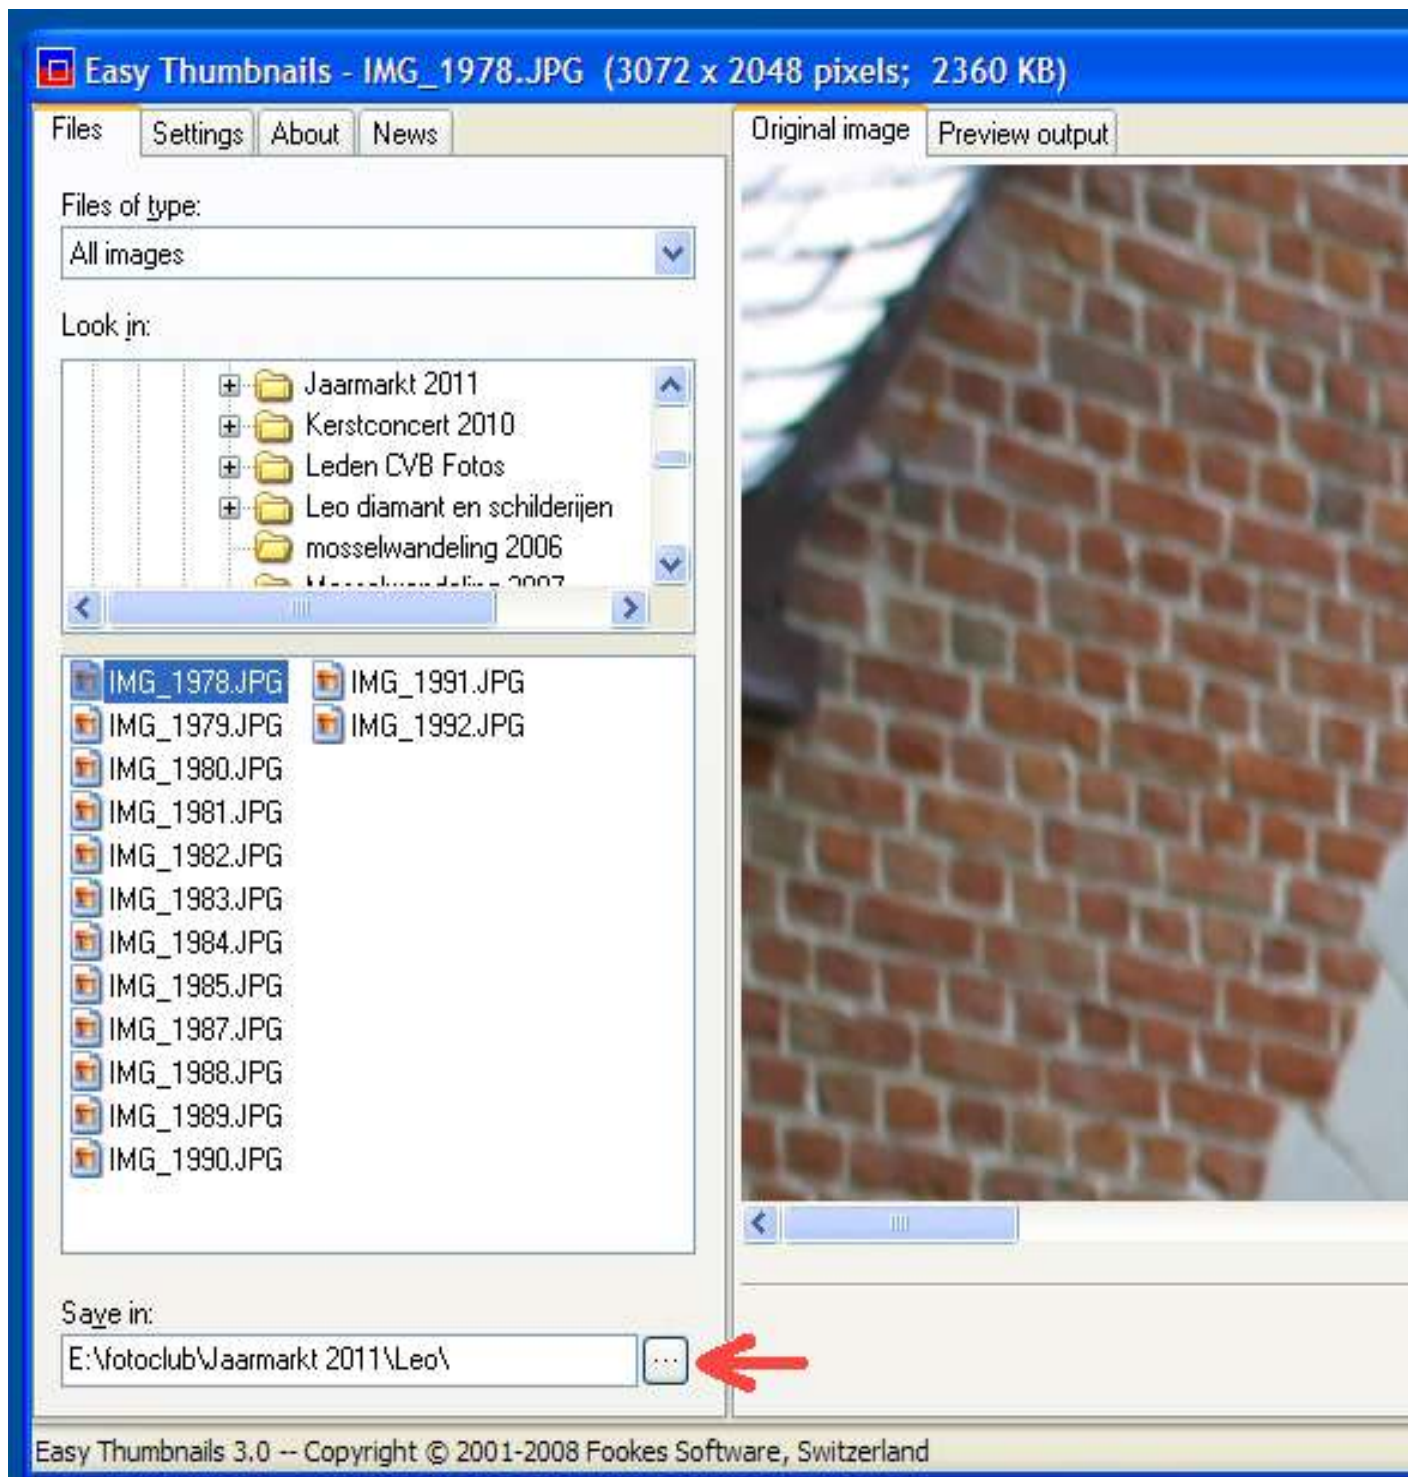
Easy Thumbnails - IMG_1978.JPG (3072 x 2048 pixels; 2360 KB)

Files | Settings | About | News

Original image | Preview output

Files of type:

All images

Look in:

Jaarmarkt 2011
Kerstconcert 2010
Leden CVB Fotos
Leo diamant en schilderijen
mosselwandeling 2006
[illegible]

IMG_1978.JPG
IMG_1979.JPG
IMG_1980.JPG
IMG_1981.JPG
IMG_1982.JPG
IMG_1983.JPG
IMG_1984.JPG
IMG_1985.JPG
IMG_1987.JPG
IMG_1988.JPG
IMG_1989.JPG
IMG_1990.JPG
IMG_1991.JPG
IMG_1992.JPG

Save in:

E:\fotoclub\Jaarmarkt 2011\Leo\

...

Easy Thumbnails 3.0 -- Copyright © 2001-2008 Fookes Software, Switzerland